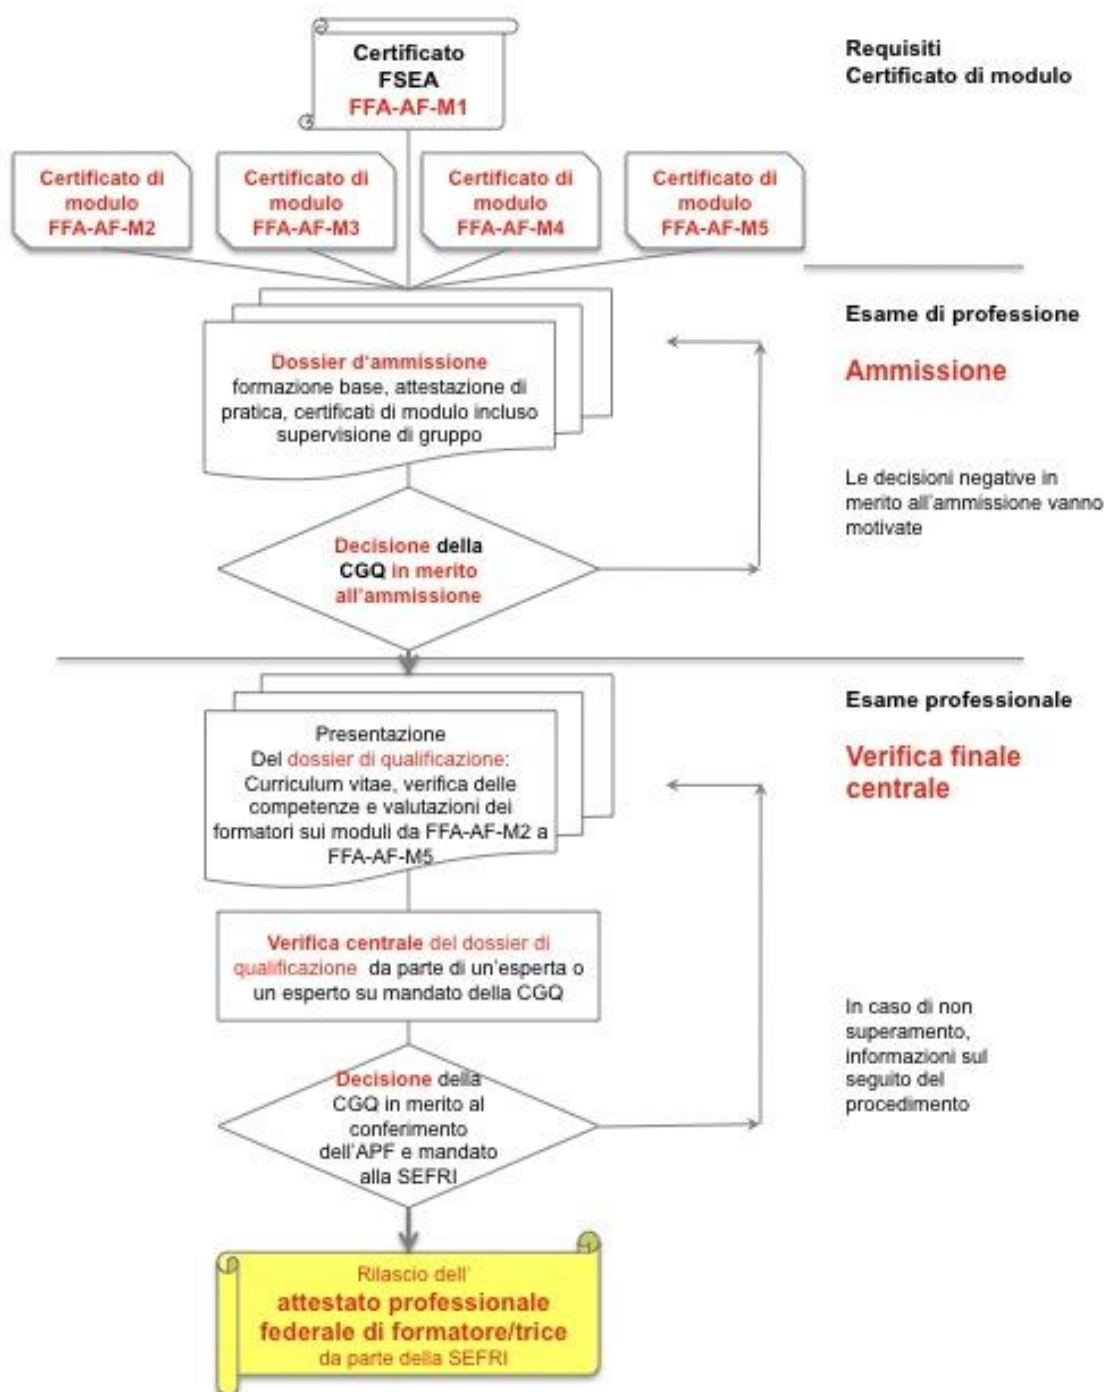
Certificato FSEA FFA-AF-M1

Requisiti
Certificato di modulo

Certificato di modulo FFA-AF-M2

Certificato di modulo FFA-AF-M3

Certificato di modulo FFA-AF-M4

Certificato di modulo FFA-AF-M5

Esame di professione

Ammissione

Dossier d'ammissione
formazione base, attestazione di pratica, certificati di modulo incluso supervisione di gruppo

Le decisioni negative in merito all'ammissione vanno motivate

Decisione della CGQ in merito all'ammissione

Esame professionale

Verifica finale centrale

Presentazione
Del dossier di qualificazione:
Curriculum vitae, verifica delle competenze e valutazioni dei formatori sui moduli da FFA-AF-M2 a FFA-AF-M5

Verifica centrale del dossier di qualificazione da parte di un'esperta o un esperto su mandato della CGQ

In caso di non superamento, informazioni sul seguito del procedimento

Decisione della CGQ in merito al conferimento dell'APF e mandato alla SEFRI

Rilascio dell'
attestato professionale federale di formatore/trice
da parte della SEFRI